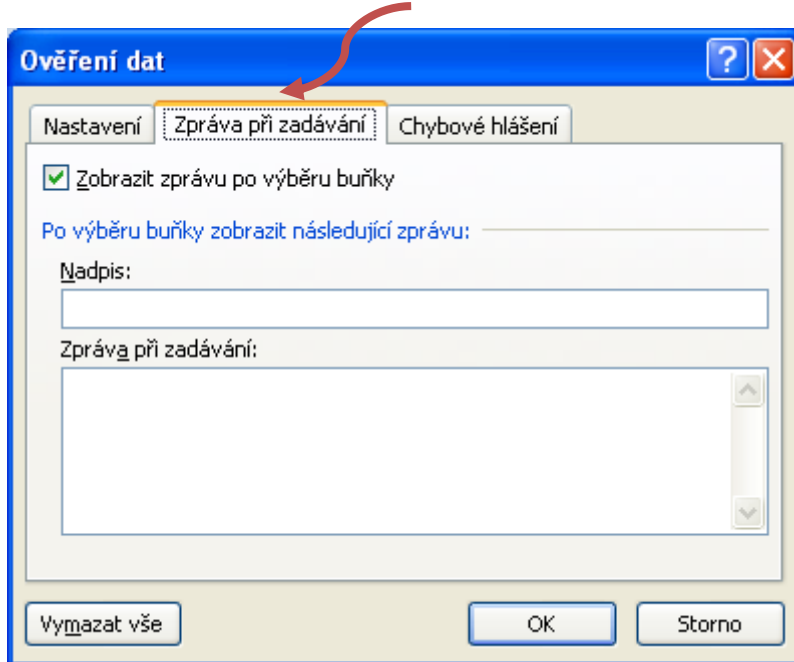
Ověření dat

?

Nastavení | Zpráva při zadávání | Chybové hlášení

Zobrazit zprávu po výběru buňky

Po výběru buňky zobrazit následující zprávu:

Nadpis:

Zpráva při zadávání:

Vymazat vše

OK

Storno